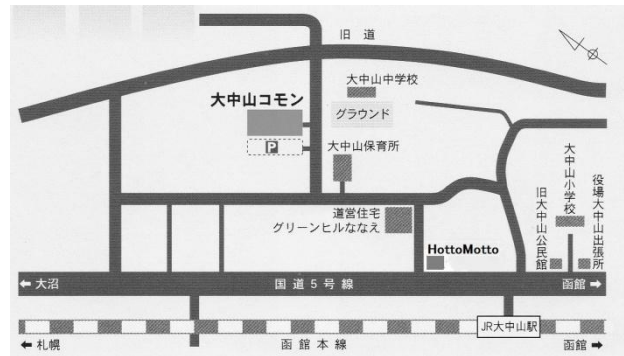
旧道

大中山中学校

大中山コモン

グラウンド

P

大中山保育所

道営住宅
グリーンヒルななえ

HottoMotto

大中山小学校

旧大中山公民館

役場大中山出張所

← 大沼

国道5号線

函館 →

JR大中山駅

← 札幌

函館本線

函館 →